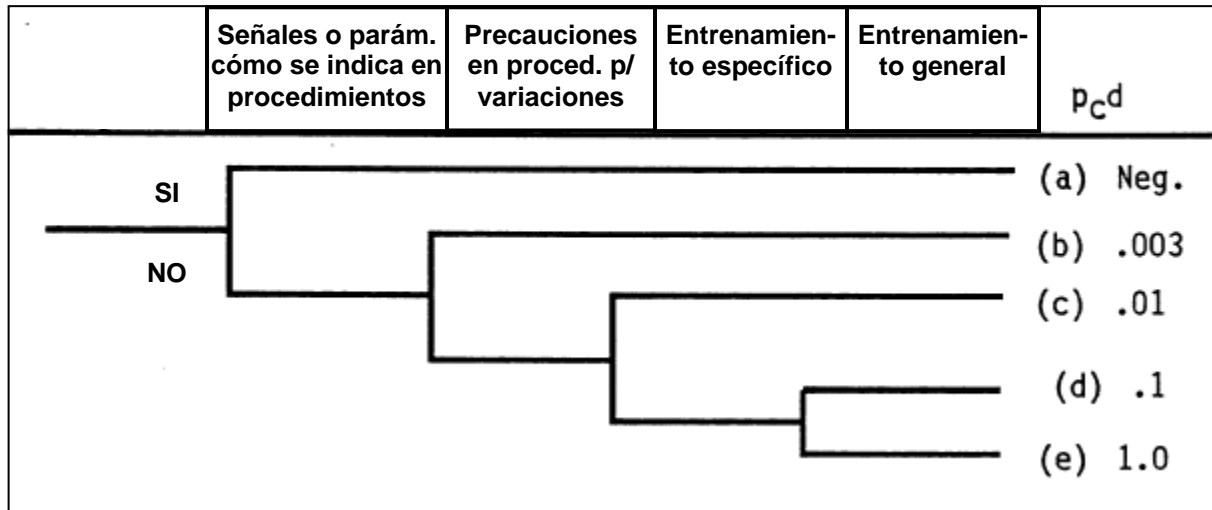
| Señales o parám. cómo se indica en procedimientos | Precauciones en proced. p/ variaciones | Entrenamiento específico | Entrenamiento general | $p_c d$ |
|---|---|---|---|---|

SI

NO

(a) Neg.

(b) .003

(c) .01

(d) .1

(e) 1.0